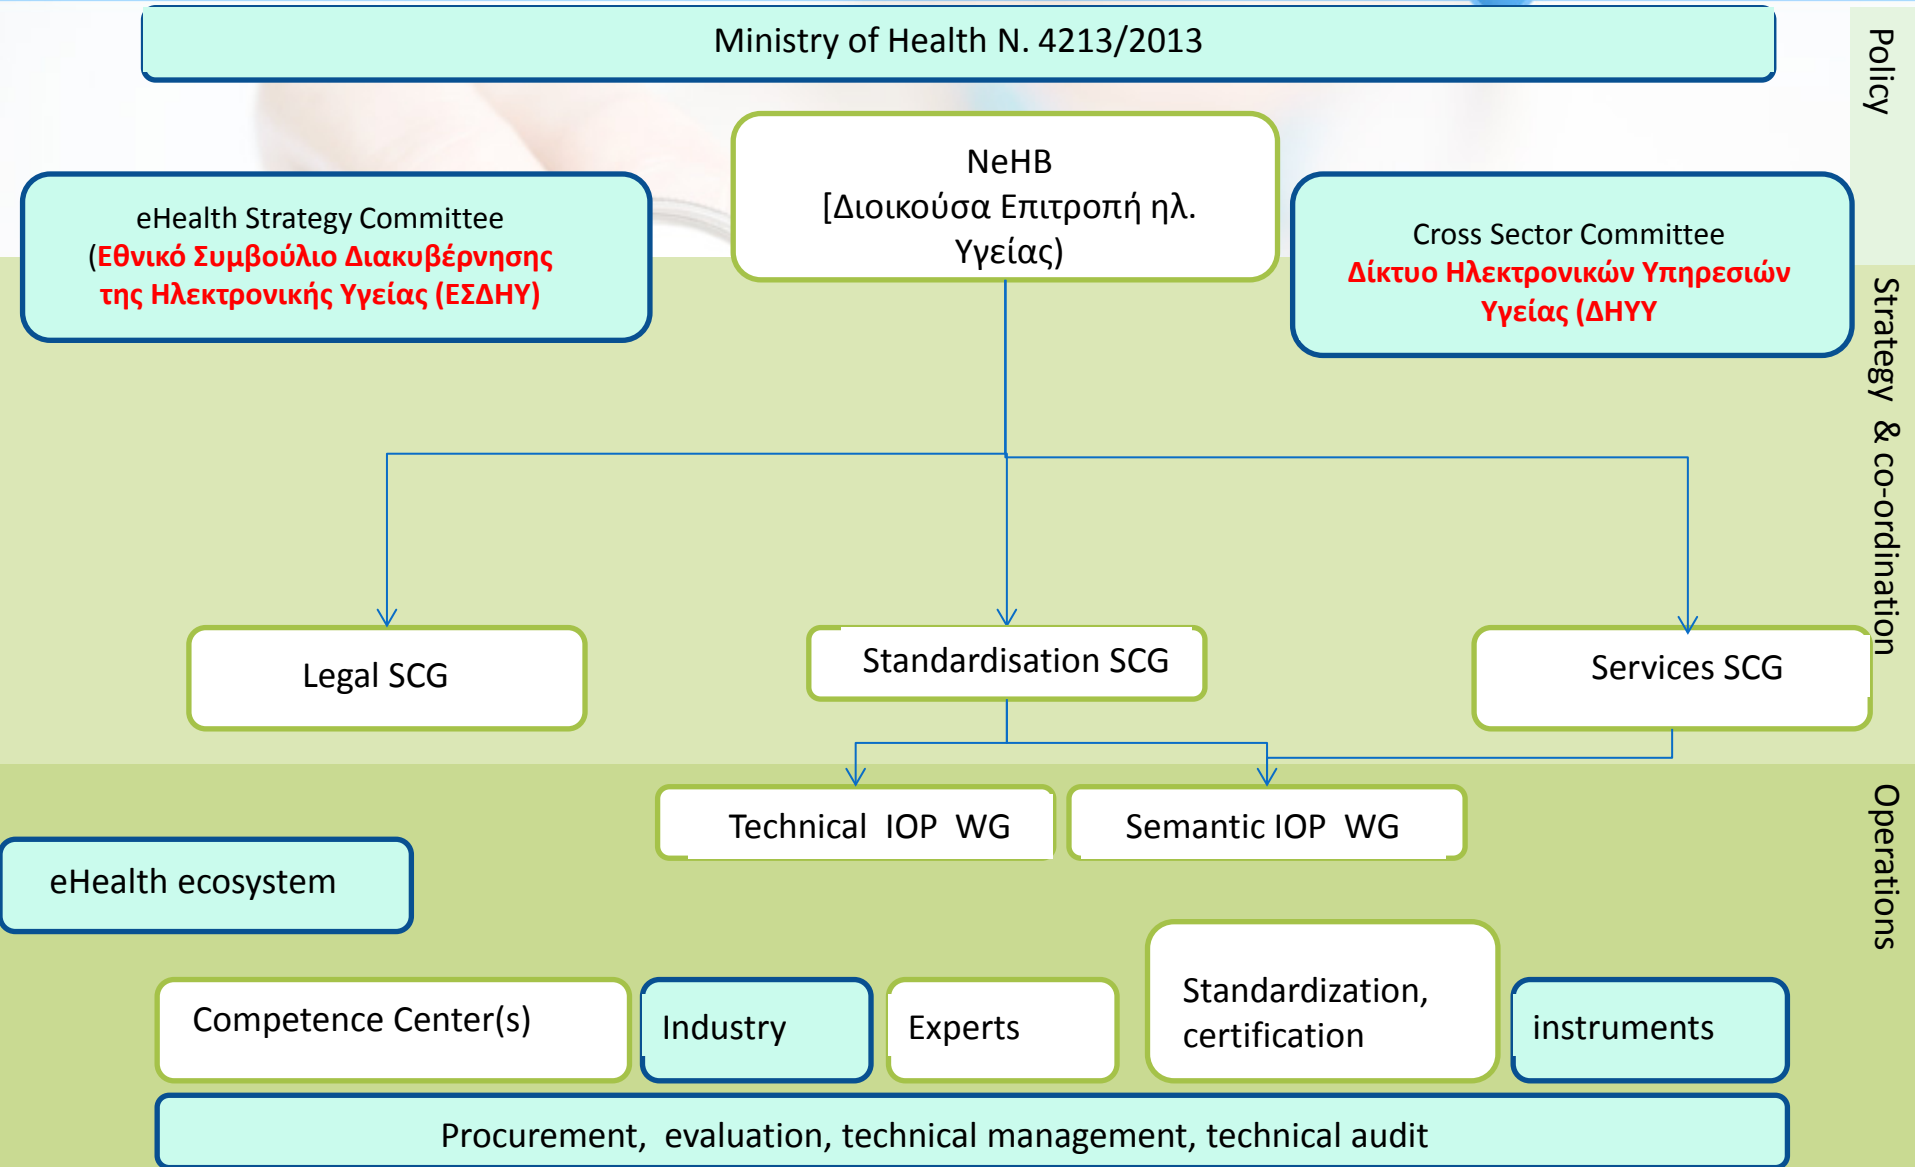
Ministry of Health N. 4213/2013

Policy

NeHB [Διοικούσα Επιτροπή ηλ. Υγείας)

eHealth Strategy Committee (Εθνικό Συμβούλιο Διακυβέρνησης της Ηλεκτρονικής Υγείας (ΕΣΔΗΥ)

Cross Sector Committee Δίκτυο Ηλεκτρονικών Υπηρεσιών Υγείας (ΔΗΥΥ

Strategy & co-ordination

Legal SCG

Standardisation SCG

Services SCG

Technical IOP WG

Semantic IOP WG

Operations

eHealth ecosystem

Competence Center(s)

Industry

Experts

Standardization, certification

instruments

Procurement, evaluation, technical management, technical audit